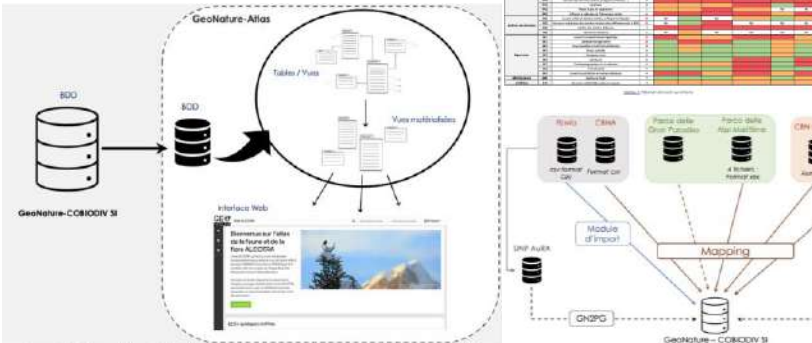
GeoNature-Atlas

BDD

GeoNature-COBIODIV SI

BDD

Tables / Vues

Vues matérialisées

Interface Web

Bienvenue sur l'atlas de la faune et de la flore ALCOTRA

PNVs

CBNA

csv format GN

format csv

Parco delle Orsi Piemontesi

Parco delle Alpi Marittime

4 fichiers format xlsx

CBN

Module d'import

Mapping

SINP AURA

GN2PG

GeoNature – COBIODIV SI